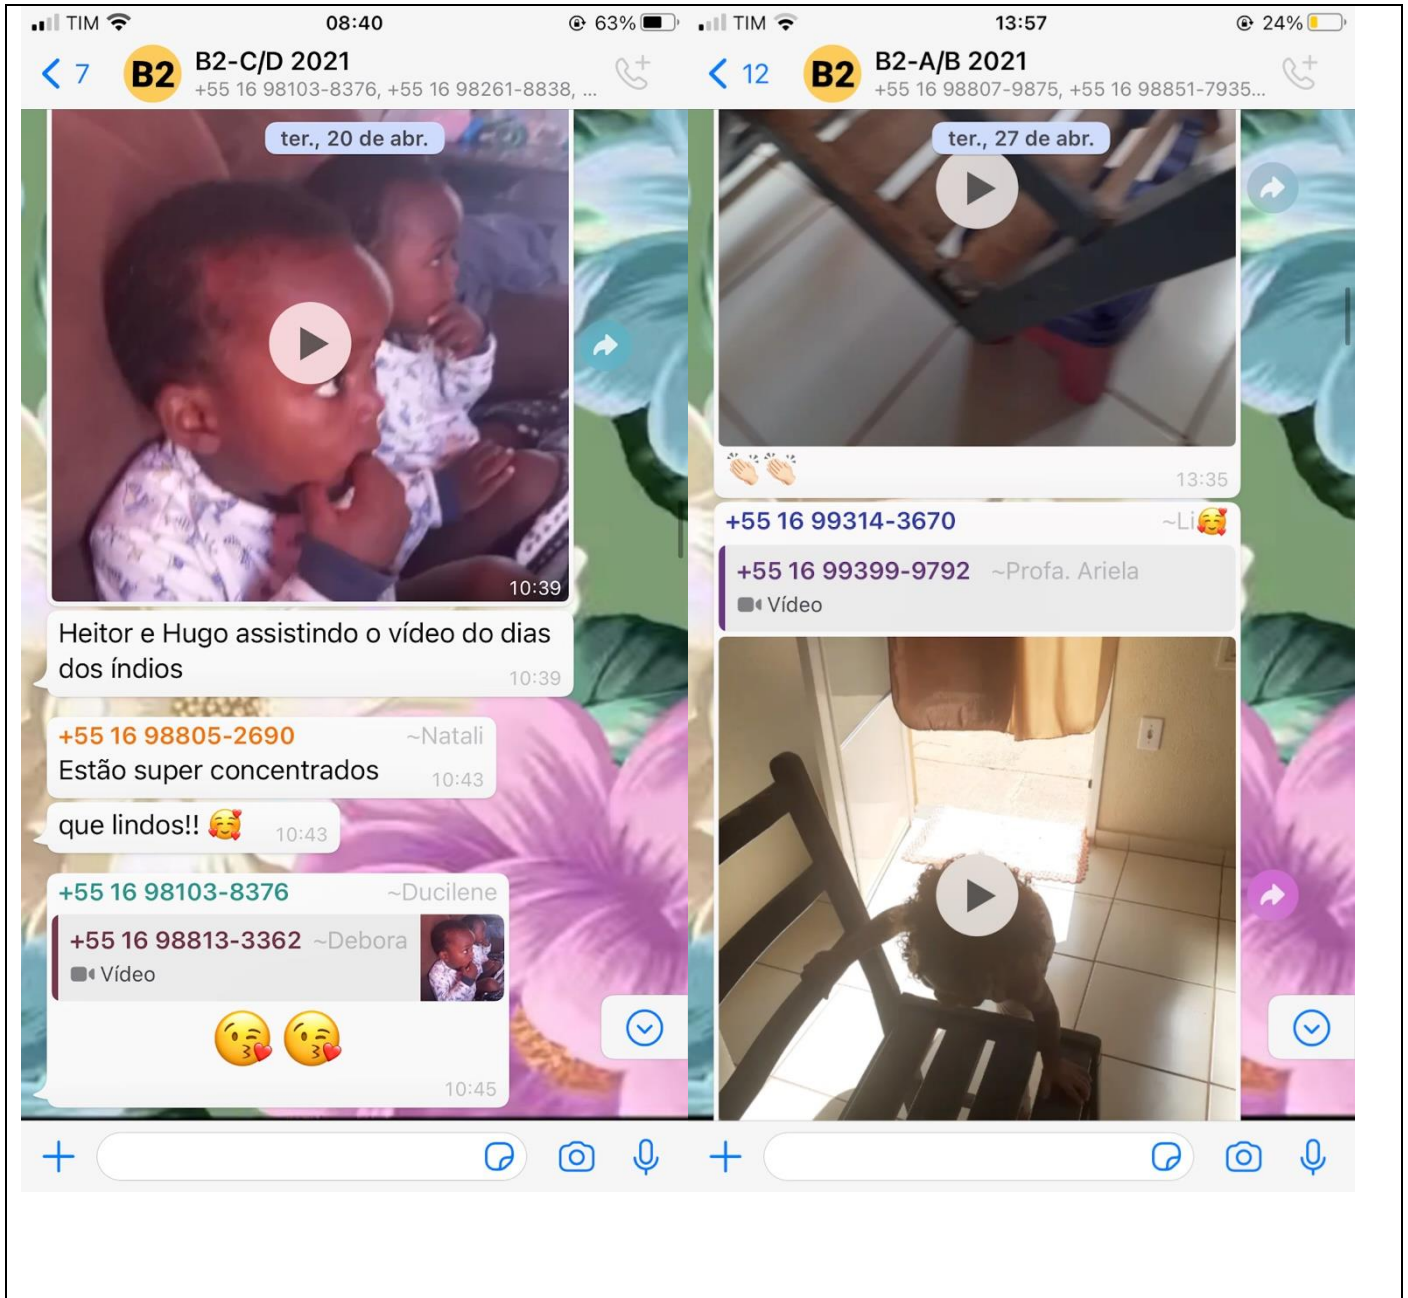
TIM 08:40 63%

7 B2 B2-C/D 2021
+55 16 98103-8376, +55 16 98261-8838, ...

ter., 20 de abr.

10:39

Heitor e Hugo assistindo o vídeo do dias dos índios 10:39

+55 16 98805-2690 ~Natali
Estão super concentrados 10:43

que lindos!! 🥰 10:43

+55 16 98103-8376 ~Ducilene
+55 16 98813-3362 ~Debora
Vídeo
😘😘
10:45

TIM 13:57 24%

12 B2 B2-A/B 2021
+55 16 98807-9875, +55 16 98851-7935...

ter., 27 de abr.

👏🏻👏🏻
13:35

+55 16 99314-3670 ~Li🥰
+55 16 99399-9792 ~Profa. Ariela
Vídeo